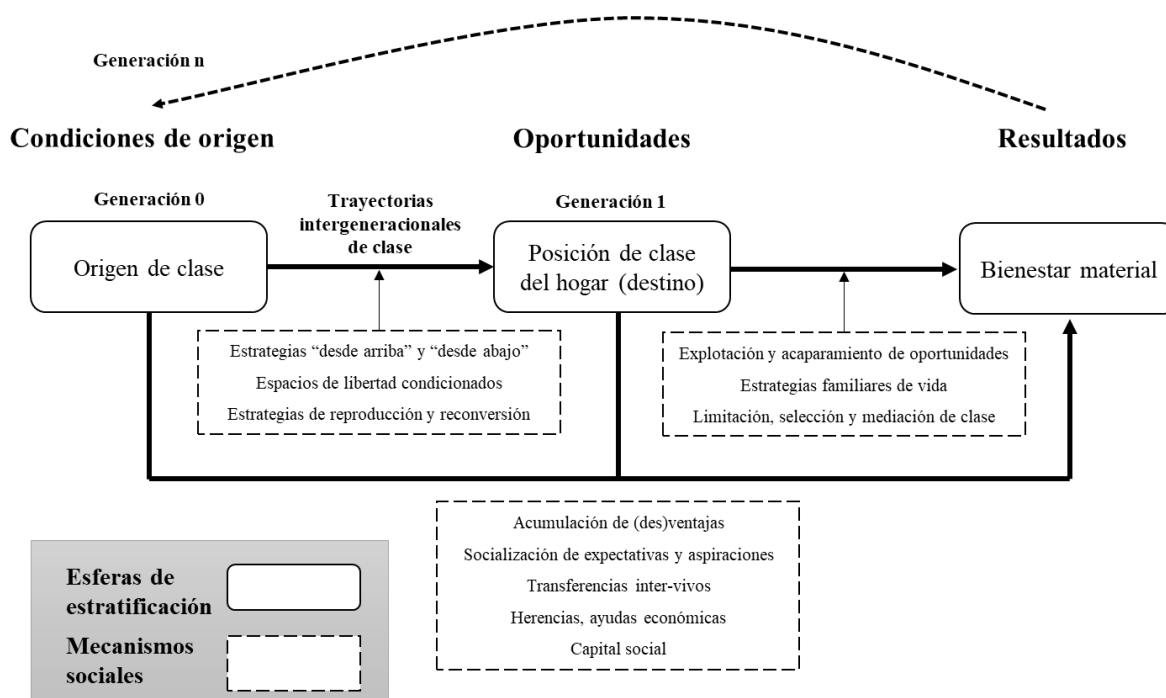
Generación n

Condiciones de origen

Oportunidades

Resultados

Generación 0

Origen de clase

Trayectorias intergeneracionales de clase

Generación 1

Posición de clase del hogar (destino)

Bienestar material

Estrategias “desde arriba” y “desde abajo”

Espacios de libertad condicionados

Estrategias de reproducción y reconversión

Explotación y acaparamiento de oportunidades

Estrategias familiares de vida

Limitación, selección y mediación de clase

Acumulación de (des)ventajas

Socialización de expectativas y aspiraciones

Transferencias inter-vivos

Herencias, ayudas económicas

Capital social

Esferas de estratificación

Mecanismos sociales